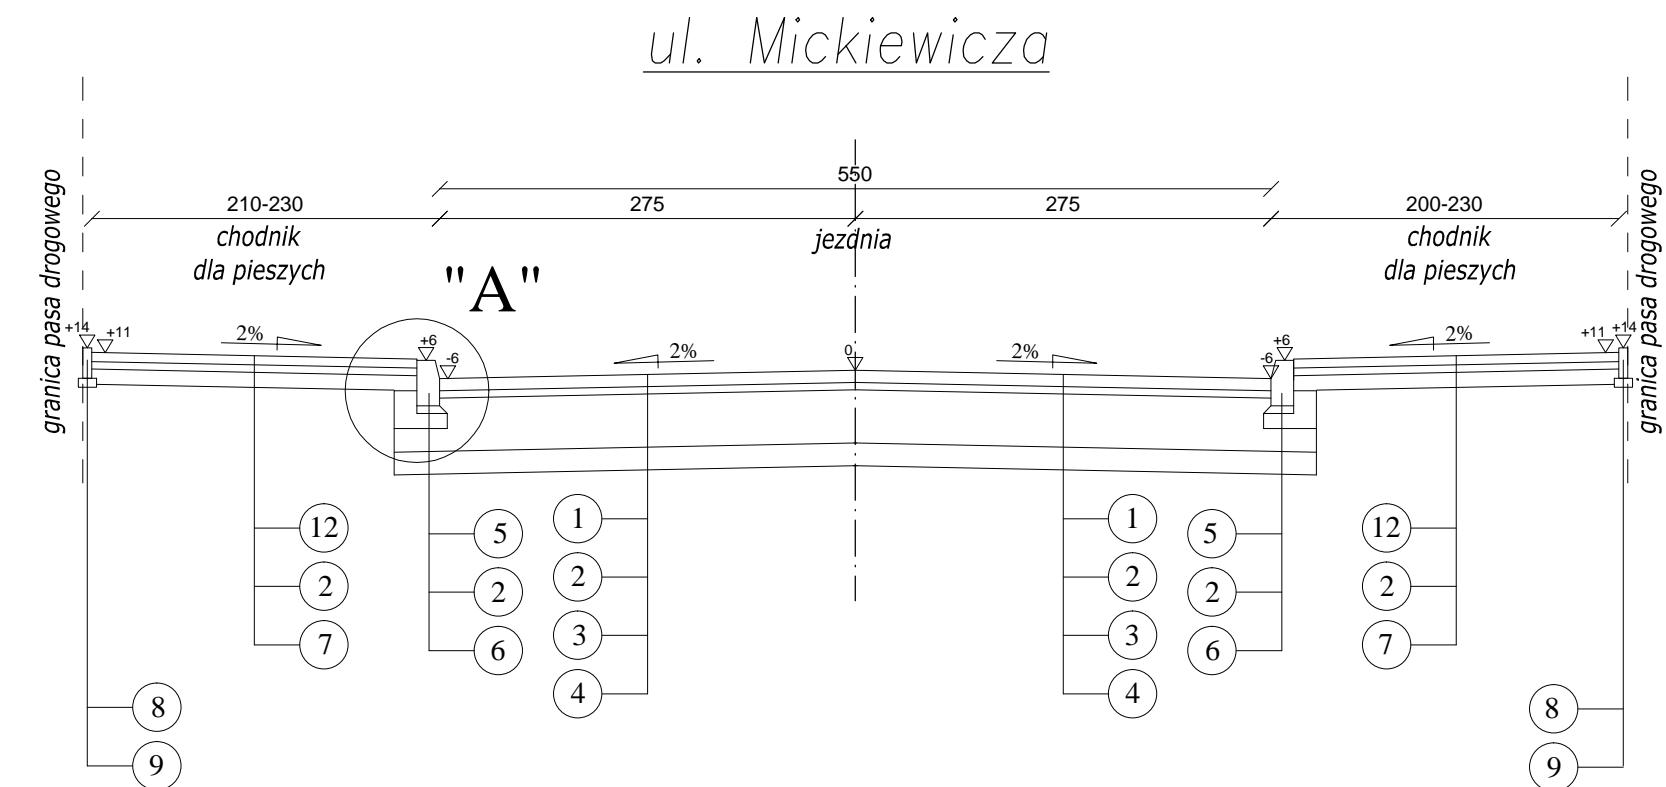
ul. Mickiewicza

550

210-230
chodnik
dla pieszych

275

275
jezdnia

200-230
chodnik
dla pieszych

granica pasa drogowego

granica pasa drogowego

"A"

+14 +11

2%

+6
-6

2%

0

2%

+6
-6

2%

+11 +14

12
2
7

5
2
6

1
2
3
4

1
2
3
4

5
2
6

12
2
7

8
9

8
9